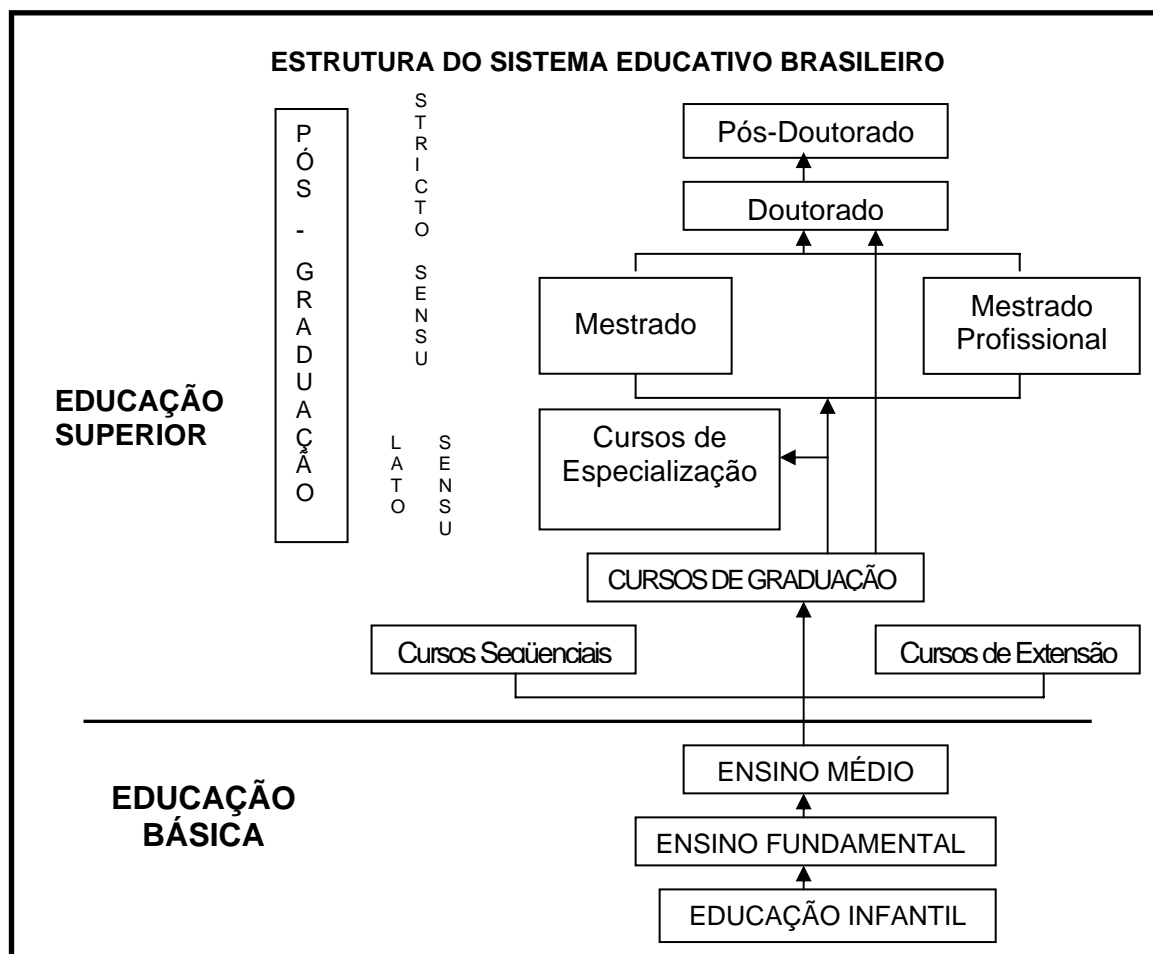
ESTRUTURA DO SISTEMA EDUCATIVO BRASILEIRO

PÓS-GRADUAÇÃO

STRICTO SENSU

LATO SENSU

EDUCAÇÃO SUPERIOR

Pós-Doutorado

Doutorado

Mestrado

Mestrado Profissional

Cursos de Especialização

CURSOS DE GRADUAÇÃO

Cursos Seqüenciais

Cursos de Extensão

EDUCAÇÃO BÁSICA

ENSINO MÉDIO

ENSINO FUNDAMENTAL

EDUCAÇÃO INFANTIL